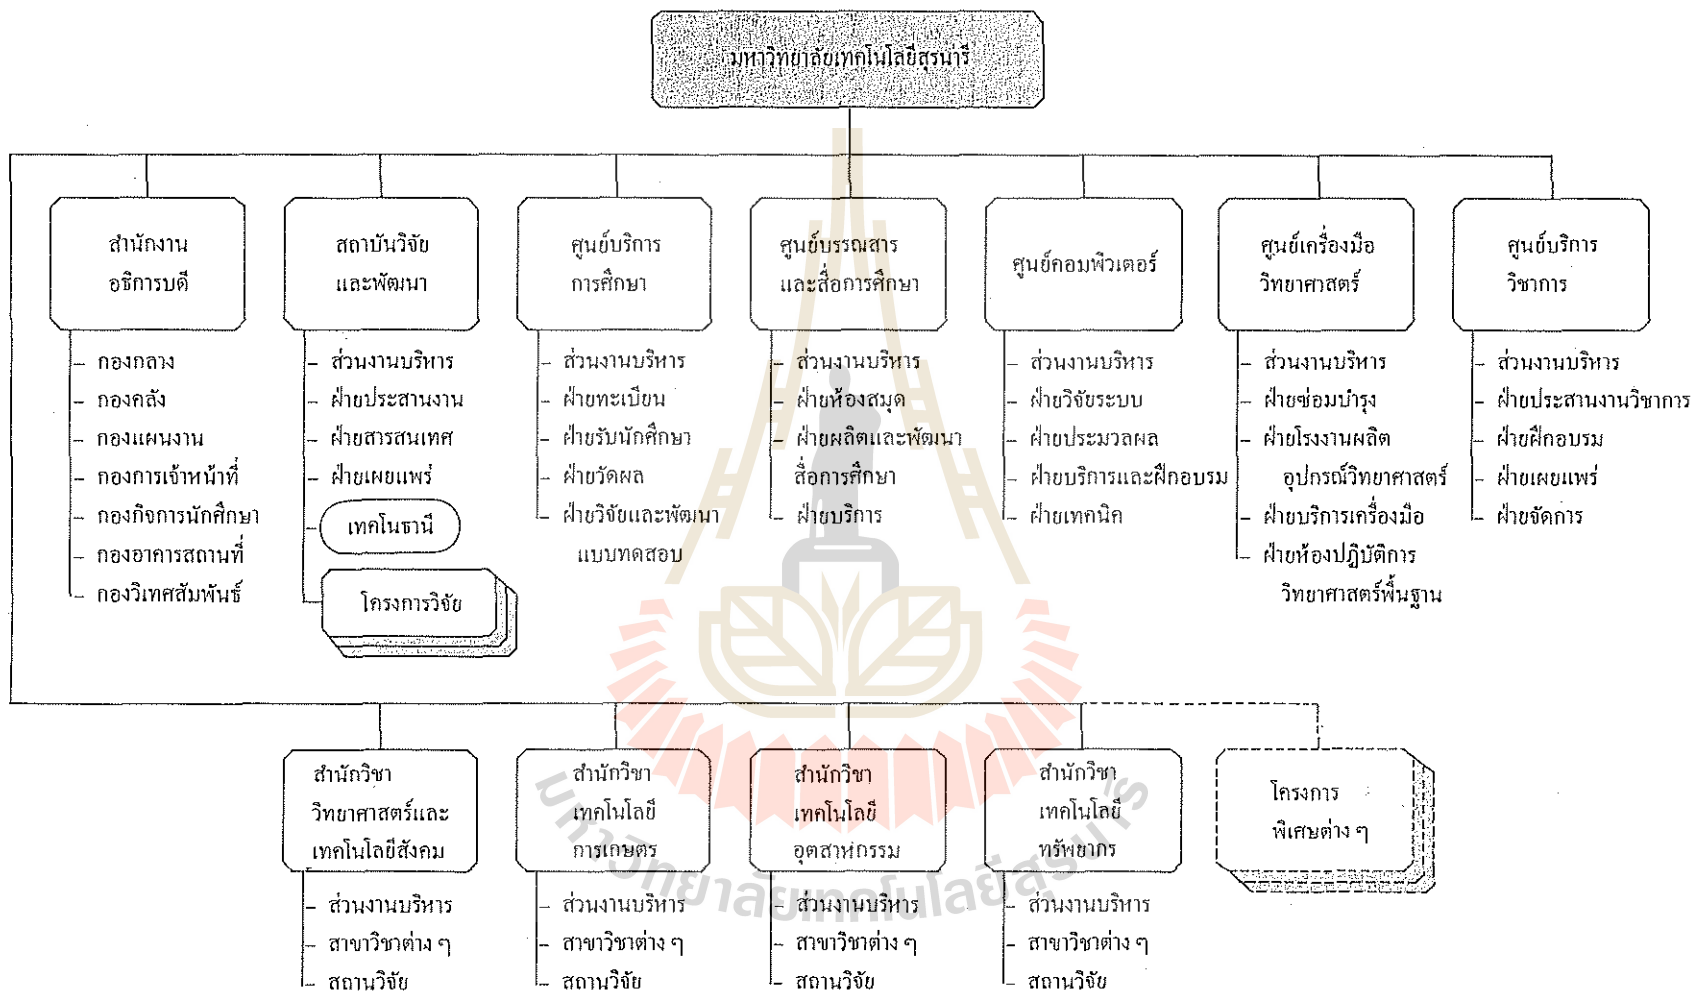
มหาวิทยาลัยเทคโนโลยีสุรนารี

สำนักงานอธิการบดี
- กองกลาง
- กองคลัง
- กองแผนงาน
- กองการเจ้าหน้าที่
- กองกิจการนักศึกษา
- กองอาคารสถานที่
- กองวิเทศสัมพันธ์

สถาบันวิจัยและพัฒนา
- ส่วนงานบริหาร
- ฝ่ายประสานงาน
- ฝ่ายสารสนเทศ
- ฝ่ายเผยแพร่
เทคโนธานี
โครงการวิจัย

ศูนย์บริการการศึกษา
- ส่วนงานบริหาร
- ฝ่ายทะเบียน
- ฝ่ายรับนักศึกษา
- ฝ่ายวัดผล
- ฝ่ายวิจัยและพัฒนาแบบทดสอบ

ศูนย์บรรณสารและสื่อการศึกษา
- ส่วนงานบริหาร
- ฝ่ายห้องสมุด
- ฝ่ายผลิตและพัฒนาสื่อการศึกษา
- ฝ่ายบริการ

ศูนย์คอมพิวเตอร์
- ส่วนงานบริหาร
- ฝ่ายวิจัยระบบ
- ฝ่ายประมวลผล
- ฝ่ายบริการและฝึกอบรม
- ฝ่ายเทคนิค

ศูนย์เครื่องมือวิทยาศาสตร์
- ส่วนงานบริหาร
- ฝ่ายซ่อมบำรุง
- ฝ่ายโรงงานผลิตอุปกรณ์วิทยาศาสตร์
- ฝ่ายบริการเครื่องมือ
- ฝ่ายห้องปฏิบัติการวิทยาศาสตร์พื้นฐาน

ศูนย์บริการวิชาการ
- ส่วนงานบริหาร
- ฝ่ายประสานงานวิชาการ
- ฝ่ายฝึกอบรม
- ฝ่ายเผยแพร่
- ฝ่ายจัดการ

สำนักวิชาวิทยาศาสตร์และเทคโนโลยีสังคม
- ส่วนงานบริหาร
- สาขาวิชาต่าง ๆ
- สถานวิจัย

สำนักวิชาเทคโนโลยีการเกษตร
- ส่วนงานบริหาร
- สาขาวิชาต่าง ๆ
- สถานวิจัย

สำนักวิชาเทคโนโลยีอุตสาหกรรม
- ส่วนงานบริหาร
- สาขาวิชาต่าง ๆ
- สถานวิจัย

สำนักวิชาเทคโนโลยีทรัพยากร
- ส่วนงานบริหาร
- สาขาวิชาต่าง ๆ
- สถานวิจัย

โครงการพิเศษต่าง ๆ

มหาวิทยาลัยเทคโนโลยีสุรนารี